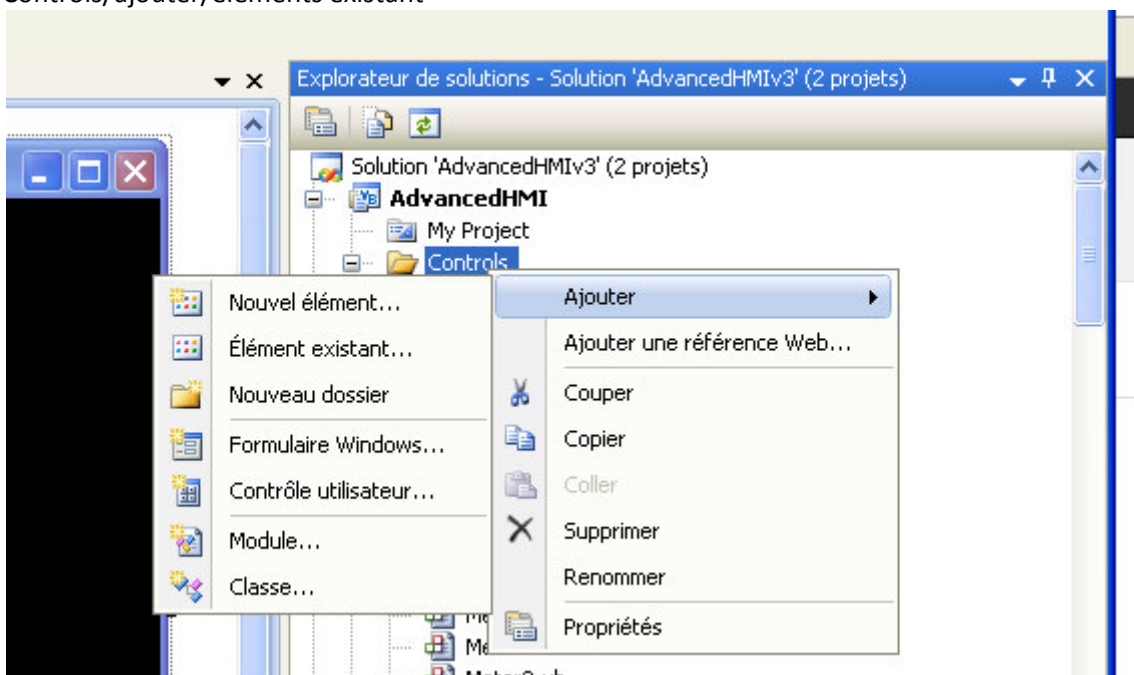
Controls/ajouter/éléments existant

Explorateur de solutions - Solution 'AdvancedHMIv3' (2 projets)

Solution 'AdvancedHMIv3' (2 projets)
AdvancedHMI
My Project
Controls

Nouvel élément...
Élément existant...
Nouveau dossier
Formulaire Windows...
Contrôle utilisateur...
Module...
Classe...

Ajouter
Ajouter une référence Web...
Couper
Copier
Coller
Supprimer
Renommer
Propriétés

Me
Me
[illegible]